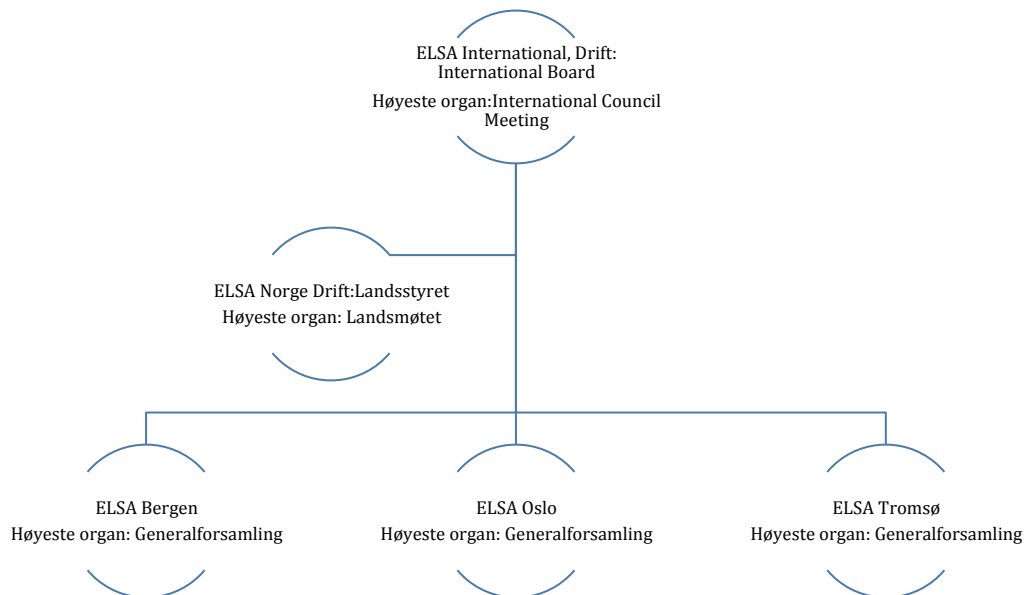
ELSA International, Drift: International Board
Høyeste organ:International Council Meeting

ELSA Norge Drift:Landsstyret
Høyeste organ: Landsmøtet

ELSA Bergen
Høyeste organ: Generalforsamling

ELSA Oslo
Høyeste organ: Generalforsamling

ELSA Tromsø
Høyeste organ: Generalforsamling